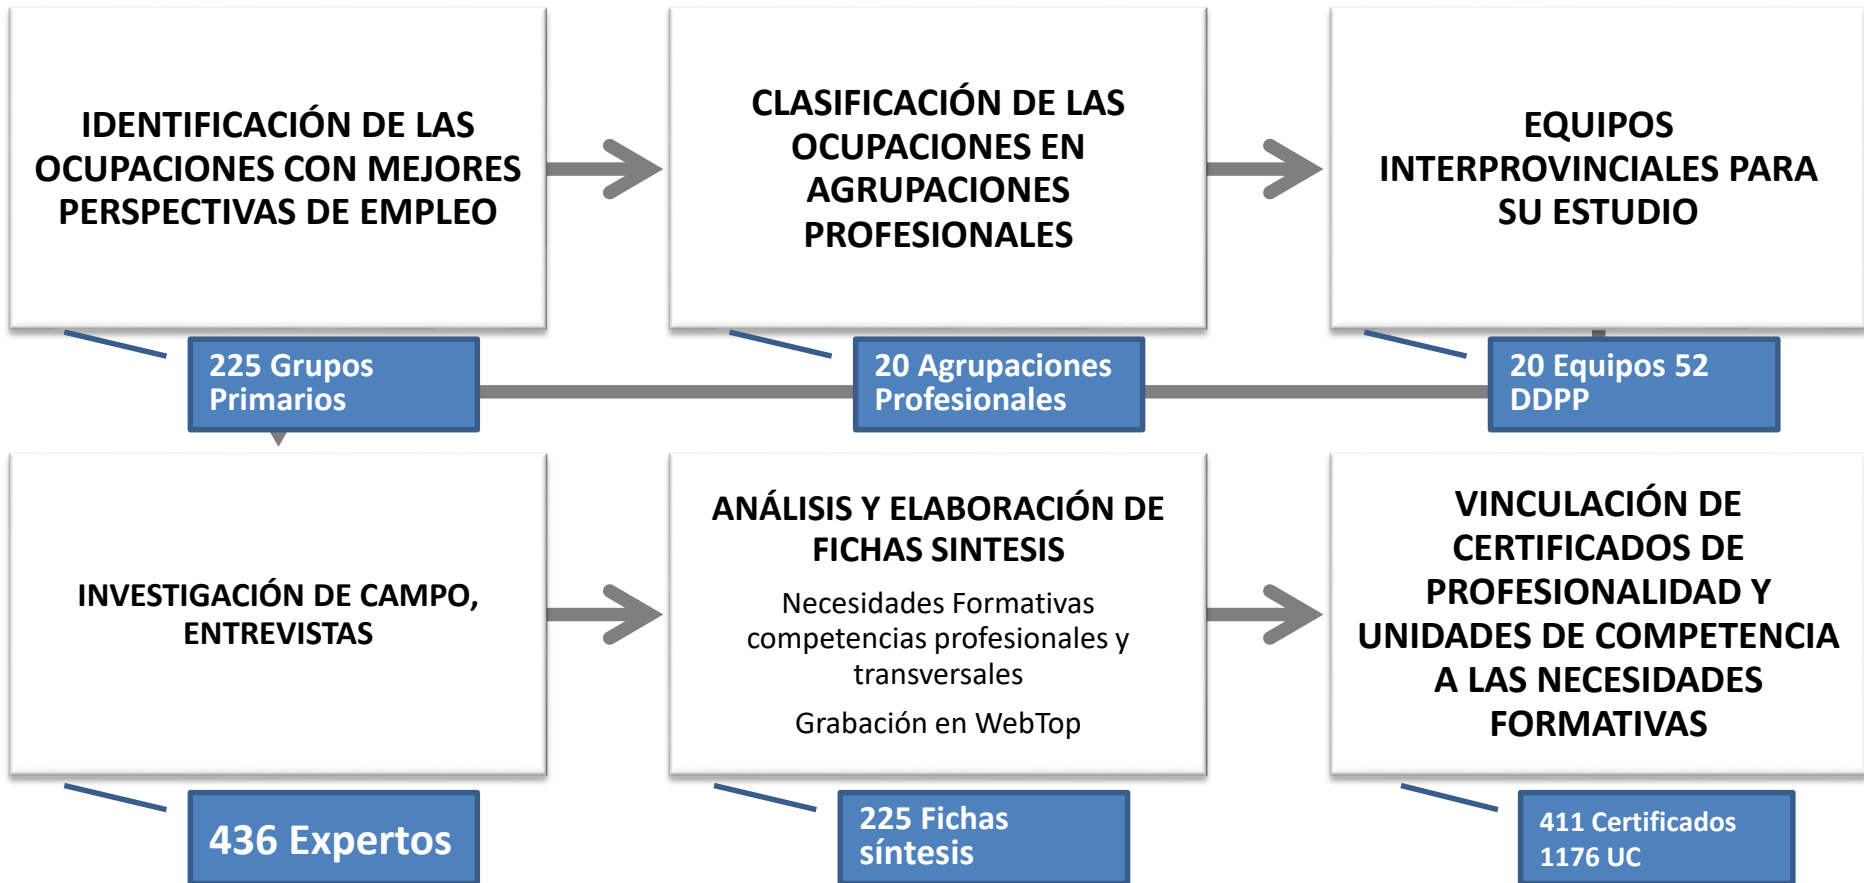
IDENTIFICACIÓN DE LAS OCUPACIONES CON MEJORES PERSPECTIVAS DE EMPLEO

225 Grupos Primarios

CLASIFICACIÓN DE LAS OCUPACIONES EN AGRUPACIONES PROFESIONALES

20 Agrupaciones Profesionales

EQUIPOS INTERPROVINCIALES PARA SU ESTUDIO

20 Equipos 52 DDPP

INVESTIGACIÓN DE CAMPO, ENTREVISTAS

436 Expertos

ANÁLISIS Y ELABORACIÓN DE FICHAS SINTESIS

Necesidades Formativas competencias profesionales y transversales

Grabación en WebTop

225 Fichas síntesis

VINCULACIÓN DE CERTIFICADOS DE PROFESIONALIDAD Y UNIDADES DE COMPETENCIA A LAS NECESIDADES FORMATIVAS

411 Certificados
1176 UC